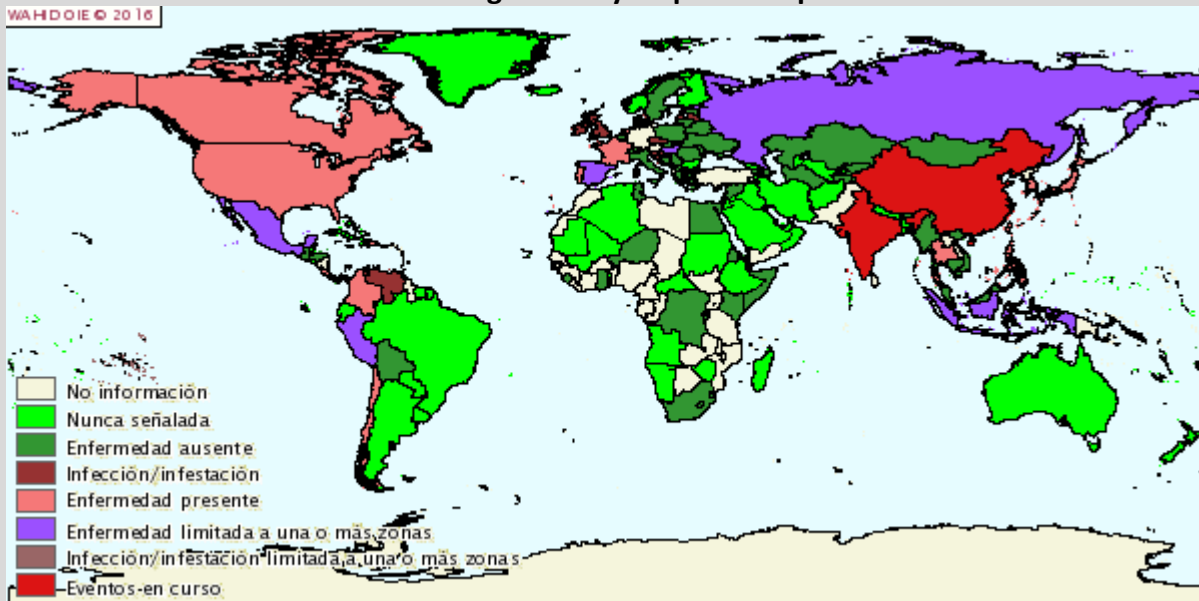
WAHIDOIE © 2016

No información
Nunca señalada
Enfermedad ausente
Infección/infestación
Enfermedad presente
Enfermedad limitada a una o más zonas
Infección/infestación limitada a una o más zonas
Eventos en curso